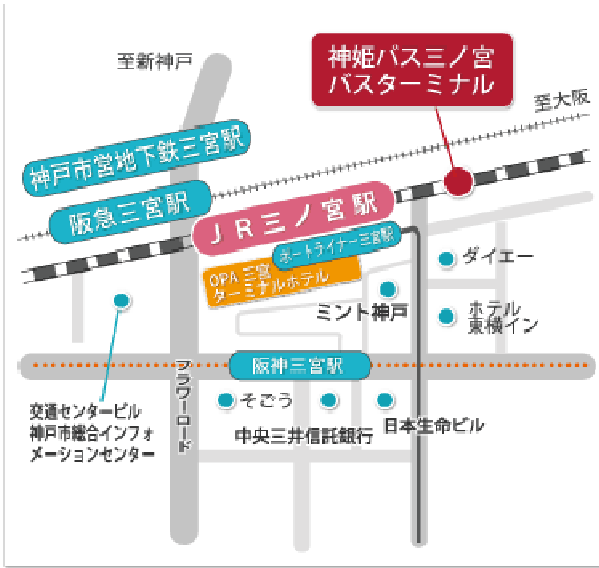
至新神戸

神姫バス三ノ宮
バスターミナル

至大阪

神戸市営地下鉄三宮駅

阪急三宮駅

ＪＲ三ノ宮駅

ポートライナー三宮駅

OPA 三宮
ターミナルホテル

ダイエー

ミント神戸

ホテル
東横イン

フラワーロード

阪神三宮駅

交通センタービル
神戸市総合インフォ
メーションセンター

そごう

中央三井信託銀行

日本生命ビル